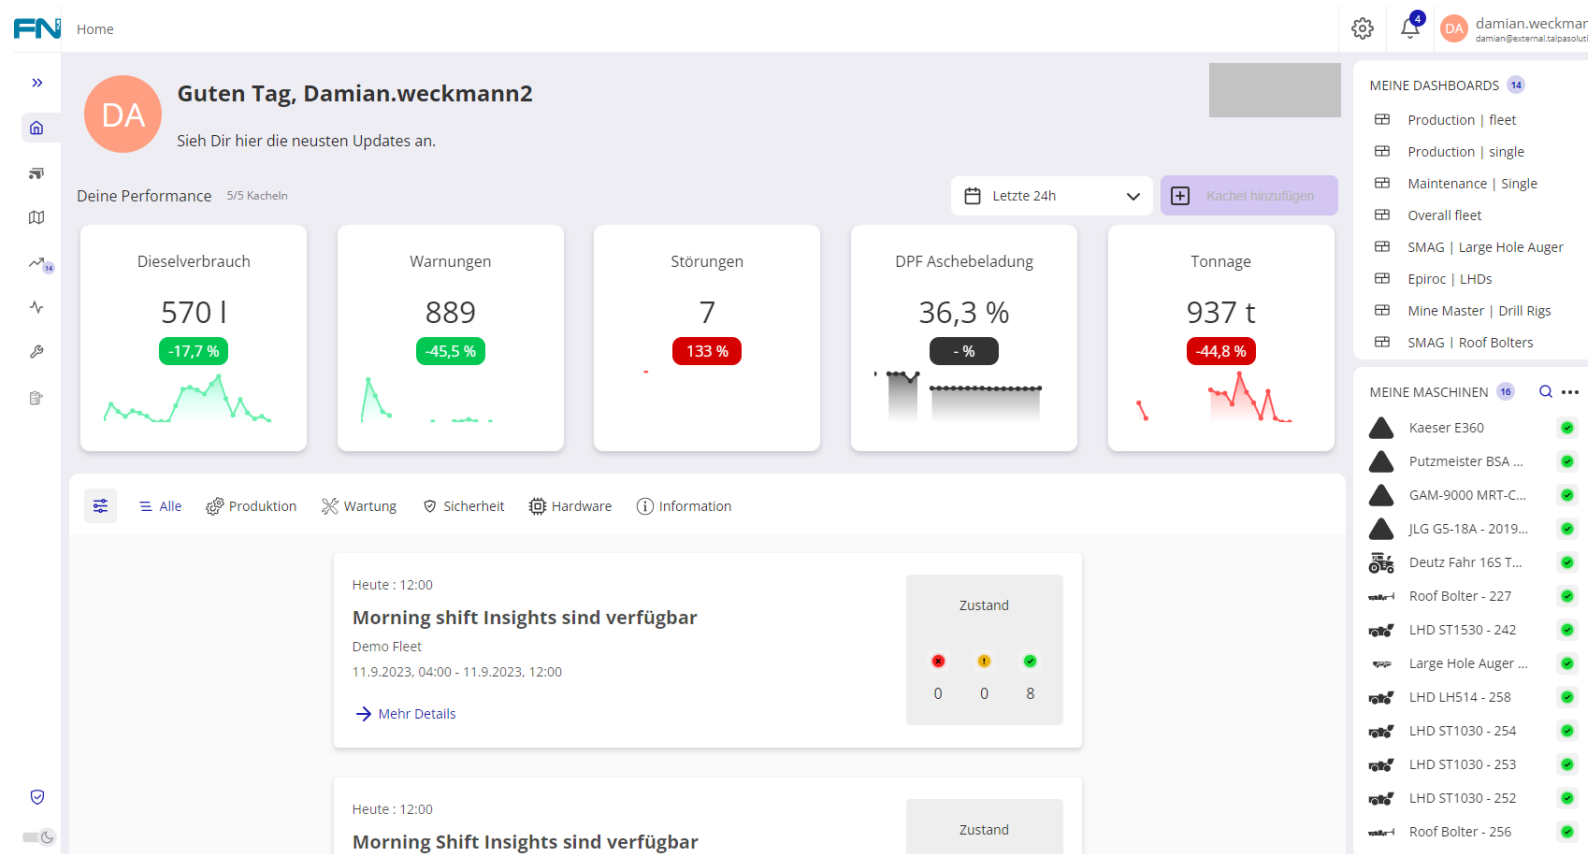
FN Home

4 DA damian.weckmar damian@external.talpasoluti

»

14

DA

Guten Tag, Damian.weckmann2

Sieh Dir hier die neusten Updates an.

Deine Performance 5/5 Kacheln

Letzte 24h

Kachel hinzufügen

Dieselverbrauch
570 l
-17,7 %

Warnungen
889
-45,5 %

Störungen
7
133 %

DPF Aschebeladung
36,3 %
- %

Tonnage
937 t
-44,8 %

Alle Produktion Wartung Sicherheit Hardware Information

Heute : 12:00
Morning shift Insights sind verfügbar
Demo Fleet
11.9.2023, 04:00 - 11.9.2023, 12:00
Mehr Details

Zustand
0 0 8

Heute : 12:00
Morning Shift Insights sind verfügbar

Zustand

MEINE DASHBOARDS 14
Production | fleet
Production | single
Maintenance | Single
Overall fleet
SMAG | Large Hole Auger
Epiroc | LHDs
Mine Master | Drill Rigs
SMAG | Roof Bolters

MEINE MASCHINEN 16
Kaeser E360
Putzmeister BSA ...
GAM-9000 MRT-C...
JLG G5-18A - 2019...
Deutz Fahr 165 T...
Roof Bolter - 227
LHD ST1530 - 242
Large Hole Auger ...
LHD LH514 - 258
LHD ST1030 - 254
LHD ST1030 - 253
LHD ST1030 - 252
Roof Bolter - 256